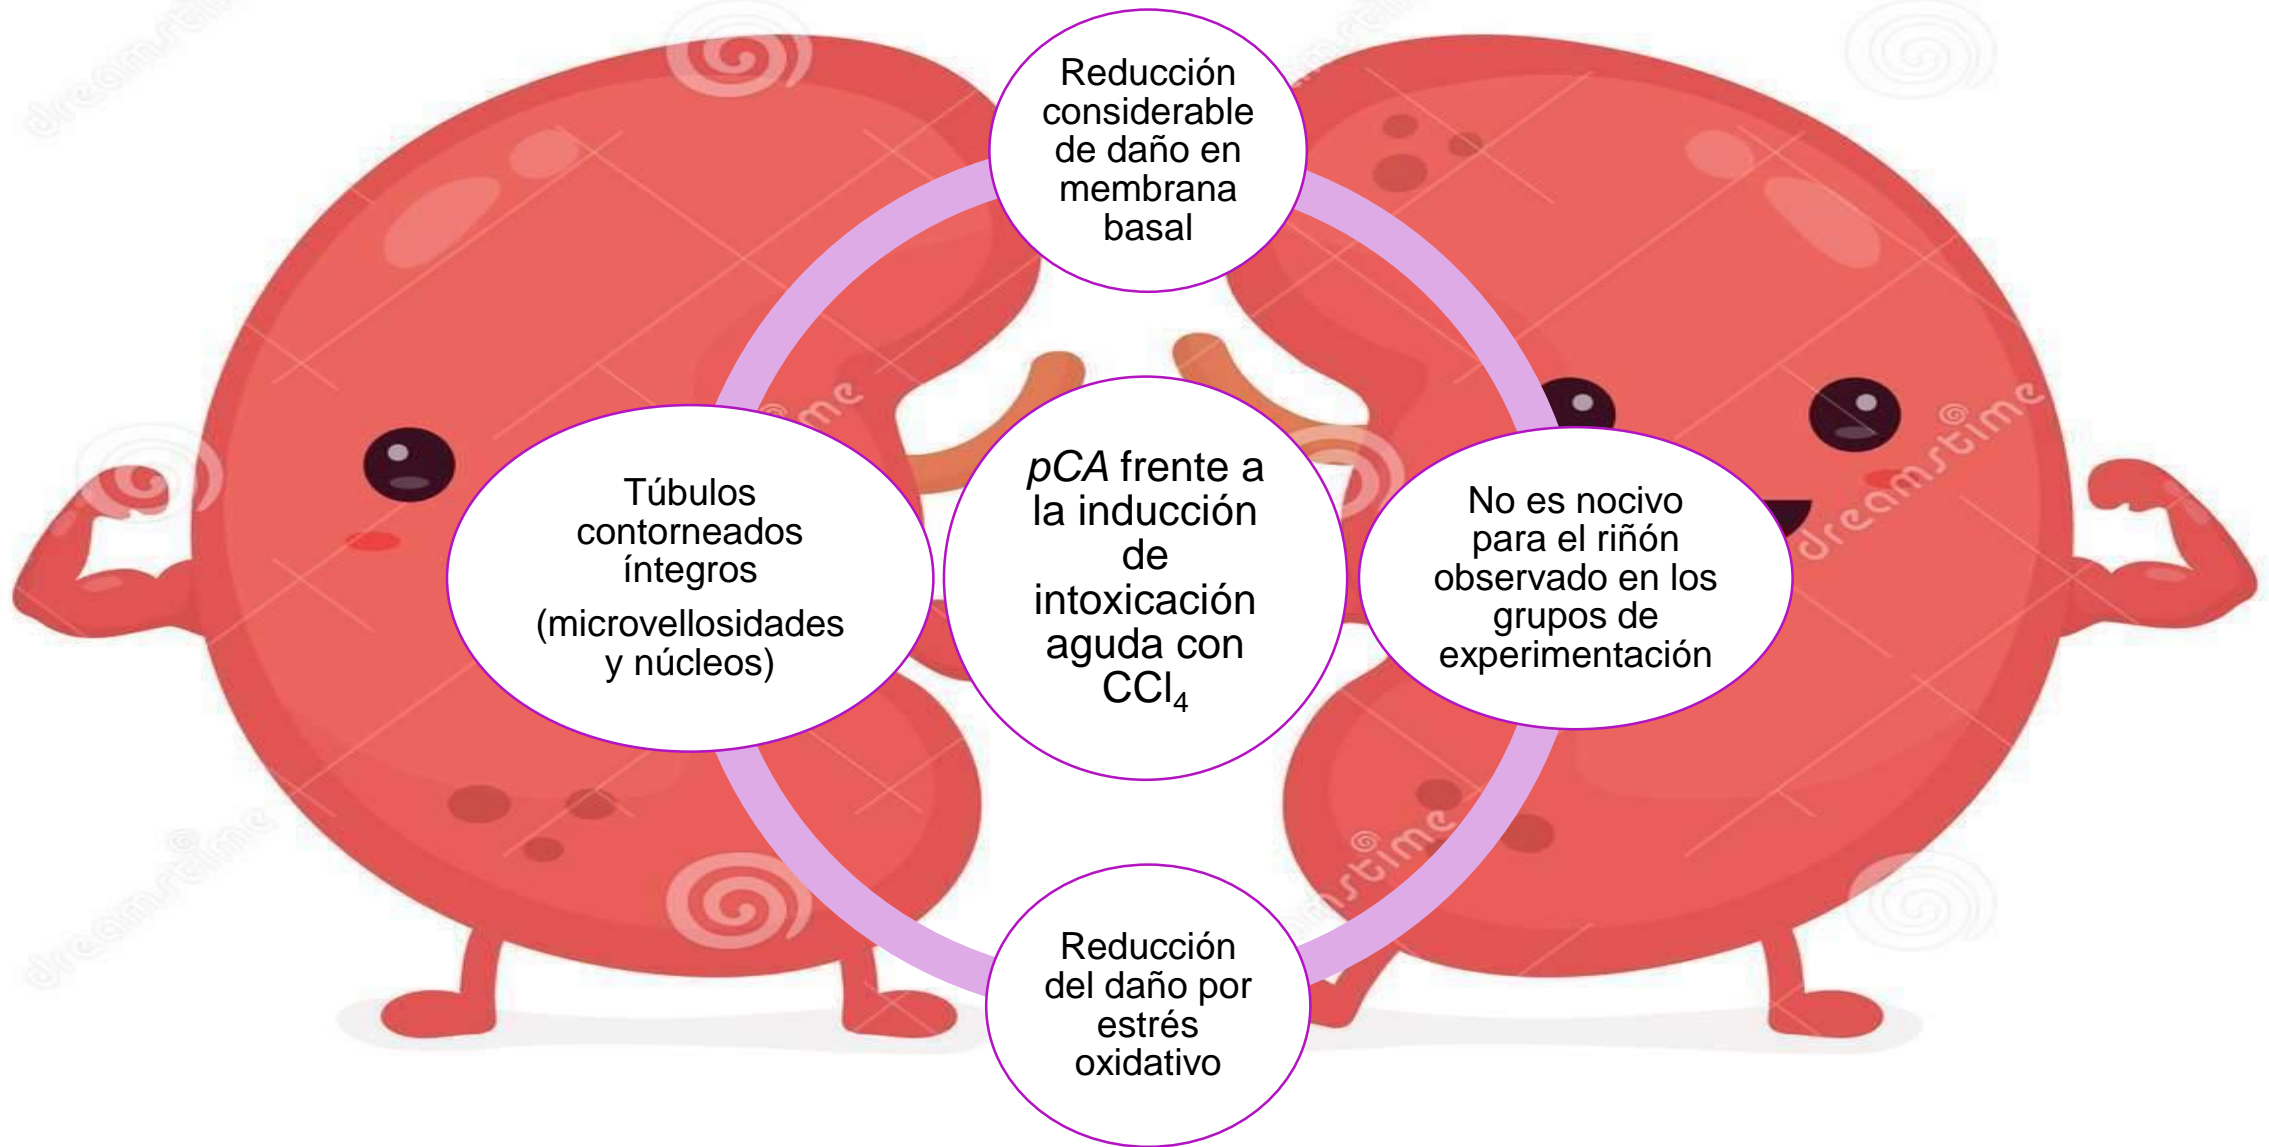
Reducción considerable de daño en membrana basal

Túbulos contorneados íntegros

(microvellosidades y núcleos)

pCA frente a la inducción de intoxicación aguda con $CCl_4$

No es nocivo para el riñón observado en los grupos de experimentación

Reducción del daño por estrés oxidativo

dreamstime